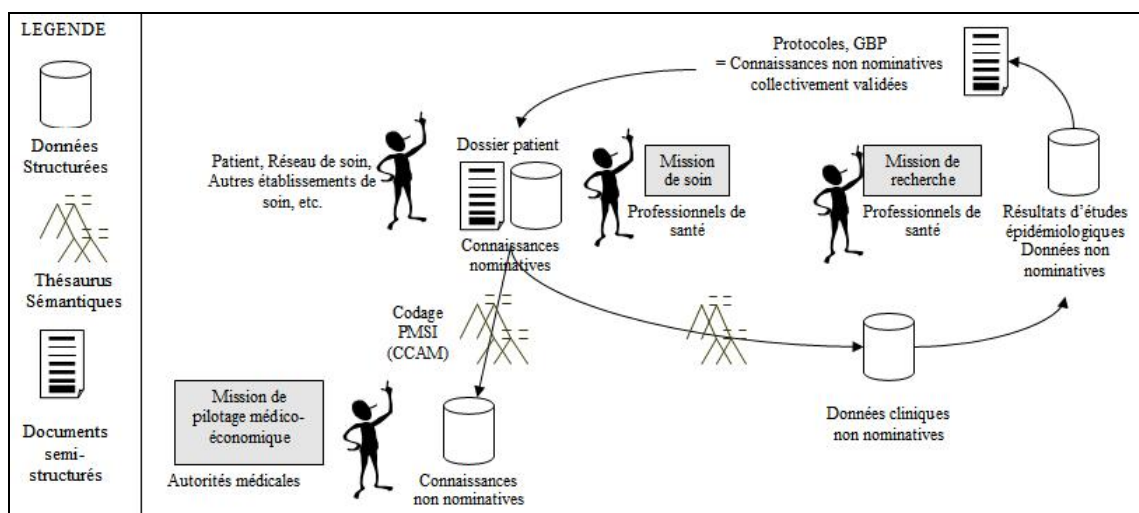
LEGENDE

Données Structurées

Thésaurus Sémantiques

Documents semi-structurés

Protocoles, GBP
= Connaissances non nominatives collectivement validées

Patient, Réseau de soin, Autres établissements de soin, etc.

Dossier patient

Connaissances nominatives

Mission de soin

Professionnels de santé

Mission de recherche

Professionnels de santé

Résultats d'études épidémiologiques
Données non nominatives

Codage PMSI (CCAM)

Mission de pilotage médico-économique

Autorités médicales

Connaissances non nominatives

Données cliniques non nominatives